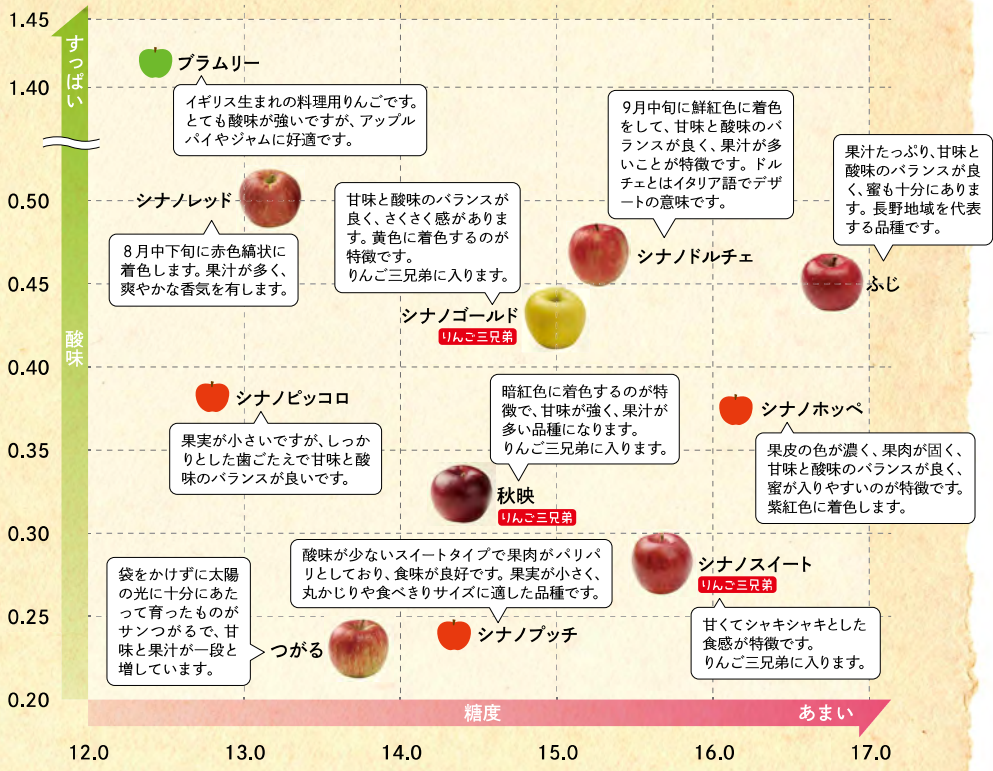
1.45
1.40
0.50
0.45
0.40
0.35
0.30
0.25
0.20

すっぱい

酸味

ブラムリー

イギリス生まれの料理用りんごです。とても酸味が強いですが、アップルパイやジャムに好適です。

シナノレッド

8月中下旬に赤色縞状に着色します。果汁が多く、爽やかな香気を有します。

甘味と酸味のバランスが良く、さくさく感があります。黄色に着色するのが特徴です。
りんご三兄弟に入ります。

シナノゴールド
りんご三兄弟

9月中旬に鮮紅色に着色をして、甘味と酸味のバランスが良く、果汁が多いことが特徴です。ドルチェとはイタリア語でデザートの意味です。

シナノドルチェ

果汁たっぷり、甘味と酸味のバランスが良く、蜜も十分にあります。長野地域を代表する品種です。

ふじ

シナノピッコロ

果実が小さいですが、しっかりとした歯ごたえで甘味と酸味のバランスが良いです。

暗紅色に着色するのが特徴で、甘味が強く、果汁が多い品種になります。
りんご三兄弟に入ります。

秋映
りんご三兄弟

シナノホッペ

果皮の色が濃く、果肉が固く、甘味と酸味のバランスが良く、蜜が入りやすいのが特徴です。紫紅色に着色します。

酸味が少ないスイートタイプで果肉がパリパリとしており、食味が良好です。果実が小さく、丸かじりや食べきりサイズに適した品種です。

シナノスイート
りんご三兄弟

袋をかけずに太陽の光に十分にあたって育ったものがサンつがるで、甘味と果汁が一段と増しています。

つがる

シナノプッチ

甘くてシャキシャキとした食感が特徴です。
りんご三兄弟に入ります。

糖度
あまい

12.0
13.0
14.0
15.0
16.0
17.0